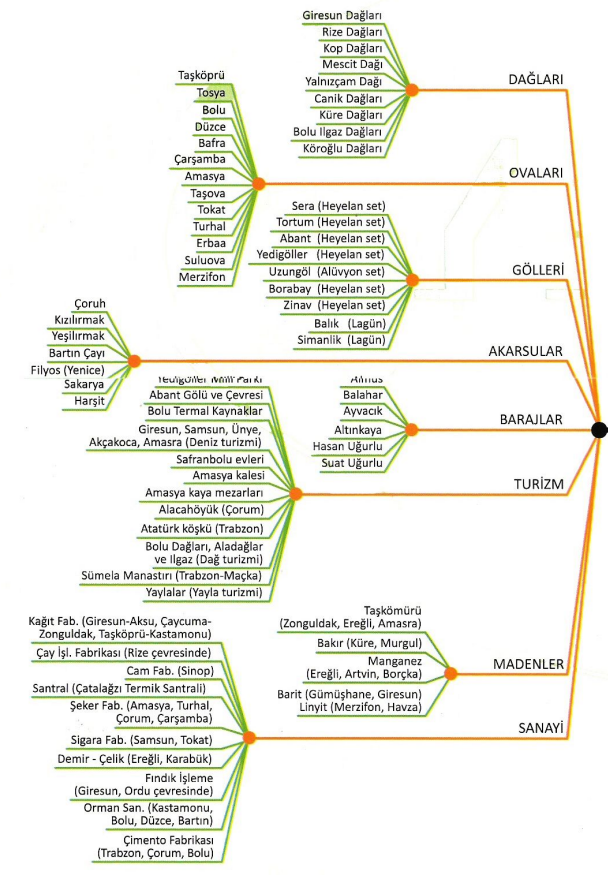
Giresun Dağları
Rize Dağları
Kop Dağları
Mescit Dağı
Yalnızçam Dağı
Canik Dağları
Küre Dağları
Bolu Ilgaz Dağları
Köroğlu Dağları

DAĞLARI

Taşköprü
Tosya
Bolu
Düzce
Bafra
Çarşamba
Amasya
Taşova
Tokat
Turhal
Erbaa
Suluova
Merzifon

OVALARI

Sera (Heyelan set)
Tortum (Heyelan set)
Abant (Heyelan set)
Yedigöller (Heyelan set)
Uzungöl (Alüvyon set)
Borabay (Heyelan set)
Zinav (Heyelan set)
Balık (Lagün)
Simanlık (Lagün)

GÖLLERİ

Çoruh
Kızılırmak
Yeşilırmak
Bartın Çayı
Filyos (Yenice)
Sakarya
Harşit

AKARSULAR

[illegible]
Balahar
Ayvacık
Altınkaya
Hasan Uğurlu
Suat Uğurlu

BARAJLAR

Yedigöller Milli Parkı
Abant Gölü ve Çevresi
Bolu Termal Kaynaklar
Giresun, Samsun, Ünye, Akçakoca, Amasra (Deniz turizmi)
Safranbolu evleri
Amasya kalesi
Amasya kaya mezarları
Alacahöyük (Çorum)
Atatürk köşkü (Trabzon)
Bolu Dağları, Aladağlar ve Ilgaz (Dağ turizmi)
Sümela Manastırı (Trabzon-Maçka)
Yaylalar (Yayla turizmi)

TURİZM

Taşkömürü (Zonguldak, Ereğli, Amasra)
Bakır (Küre, Murgul)
Manganez (Ereğli, Artvin, Borçka)
Barit (Gümüşhane, Giresun)
Linyit (Merzifon, Havza)

MADENLER

Kağıt Fab. (Giresun-Aksu, Çaycuma-Zonguldak, Taşköprü-Kastamonu)
Çay İşl. Fabrikası (Rize çevresinde)
Cam Fab. (Sinop)
Santral (Çatalağzı Termik Santrali)
Şeker Fab. (Amasya, Turhal, Çorum, Çarşamba)
Sigara Fab. (Samsun, Tokat)
Demir - Çelik (Ereğli, Karabük)
Fındık İşleme (Giresun, Ordu çevresinde)
Orman San. (Kastamonu, Bolu, Düzce, Bartın)
Çimento Fabrikası (Trabzon, Çorum, Bolu)

SANAYİ